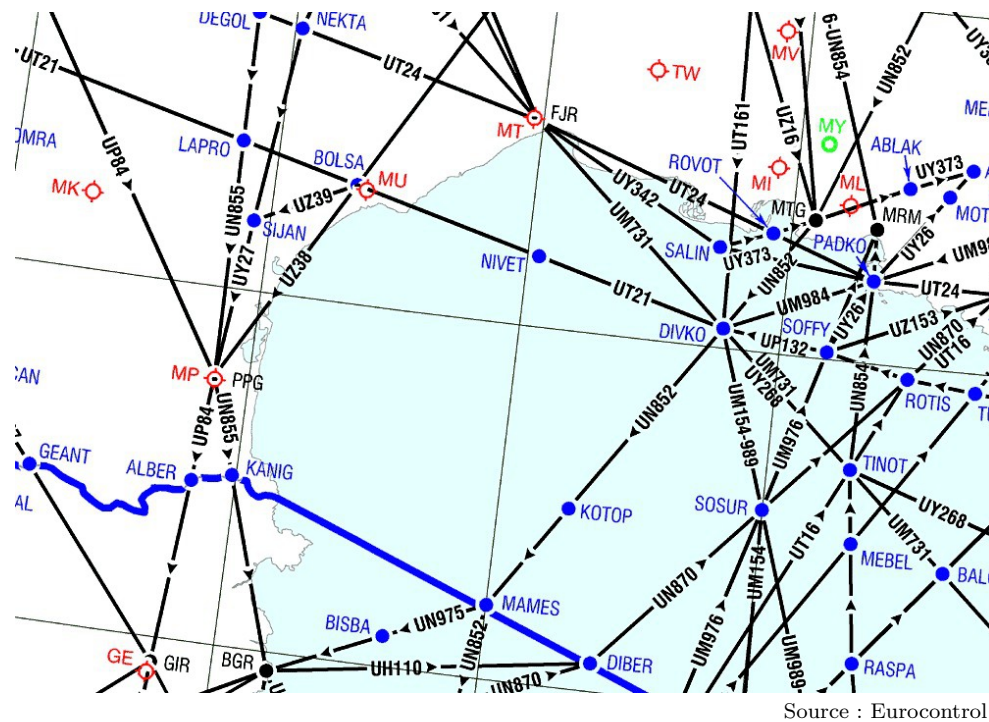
DEGOL
NEKTA
UT21
UT24
MV
6-UN854
UN852
UY3
TW
MT
FJR
UT161
UZ16
MY
ME
OMRA
UP84
LAPRO
BOLSA
ABLAK
ROVOT
UY373
MK
MU
UZ39
UY342
UT24
MI
ML
UN855
SIJAN
UM731
MTG
MRM
MOT
SALIN
UY373
PADKO
UY26
UM9
UY27
UZ38
NIVET
UN852
UT21
UM984
UT24
DIVKO
SOFFY
UY26
UZ153
UP132
UN870
UT16
CAN
MP
PPG
UM731
UY268
UN854
ROTIS
T
UP84
UN855
UN852
UM154-989
UM976
GEANT
ALBER
KANIG
TINOT
AL
SOSUR
UY268
KOTOP
UT16
UM731
UM154
MEBEL
BAL
UN870
MAMES
BISBA
UN975
UM976
UN852
UM989
GE
GIR
BGR
UH110
DIBER
UN870
RASPA
Source : Eurocontrol